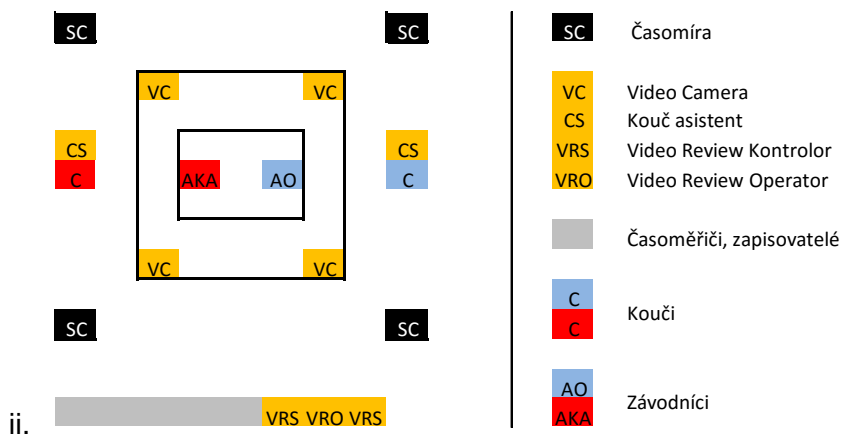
SC SC

VC VC

CS
C

AKA AO

CS
C

VC VC

SC SC

ii. VRS VRO VRS

SC Časomíra

VC Video Camera
CS Kouč asistent
VRS Video Review Kontrolor
VRO Video Review Operator

Časoměřiči, zapisovatelé

C
C Kouči

AO
AKA Závodníci